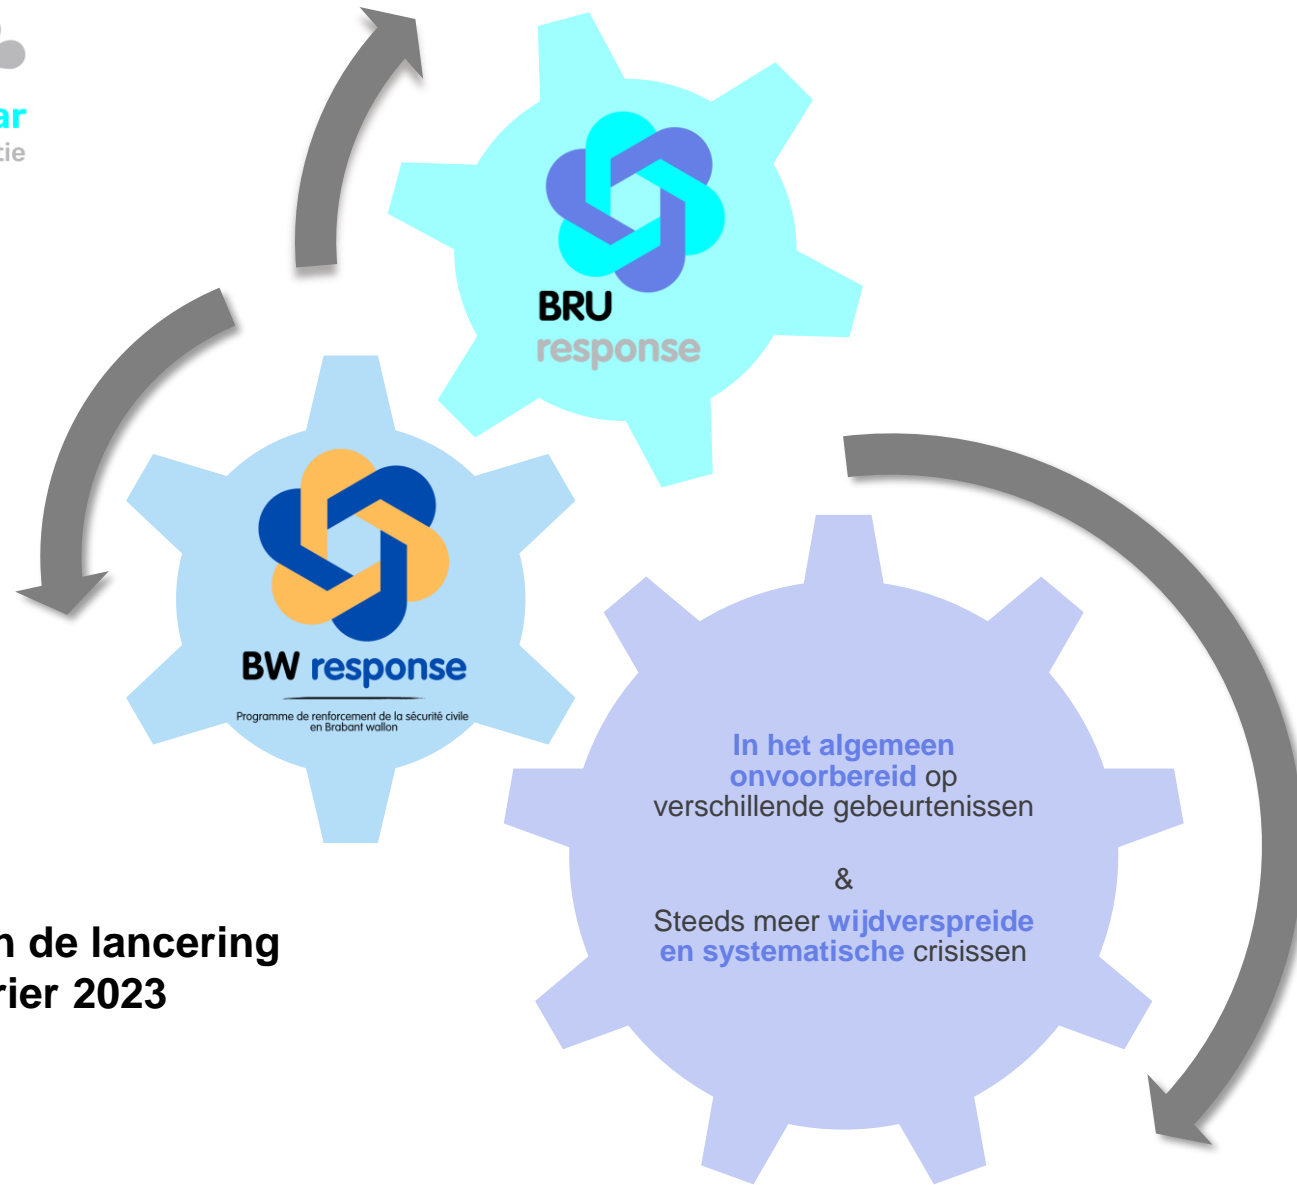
ar
tie

BRU
response

BW response
Programme de renforcement de la sécurité civile en Brabant wallon

In het algemeen onvoorbereid op verschillende gebeurtenissen

&

Steeds meer wijdverspreide en systematische crisissen

n de lancering
rier 2023